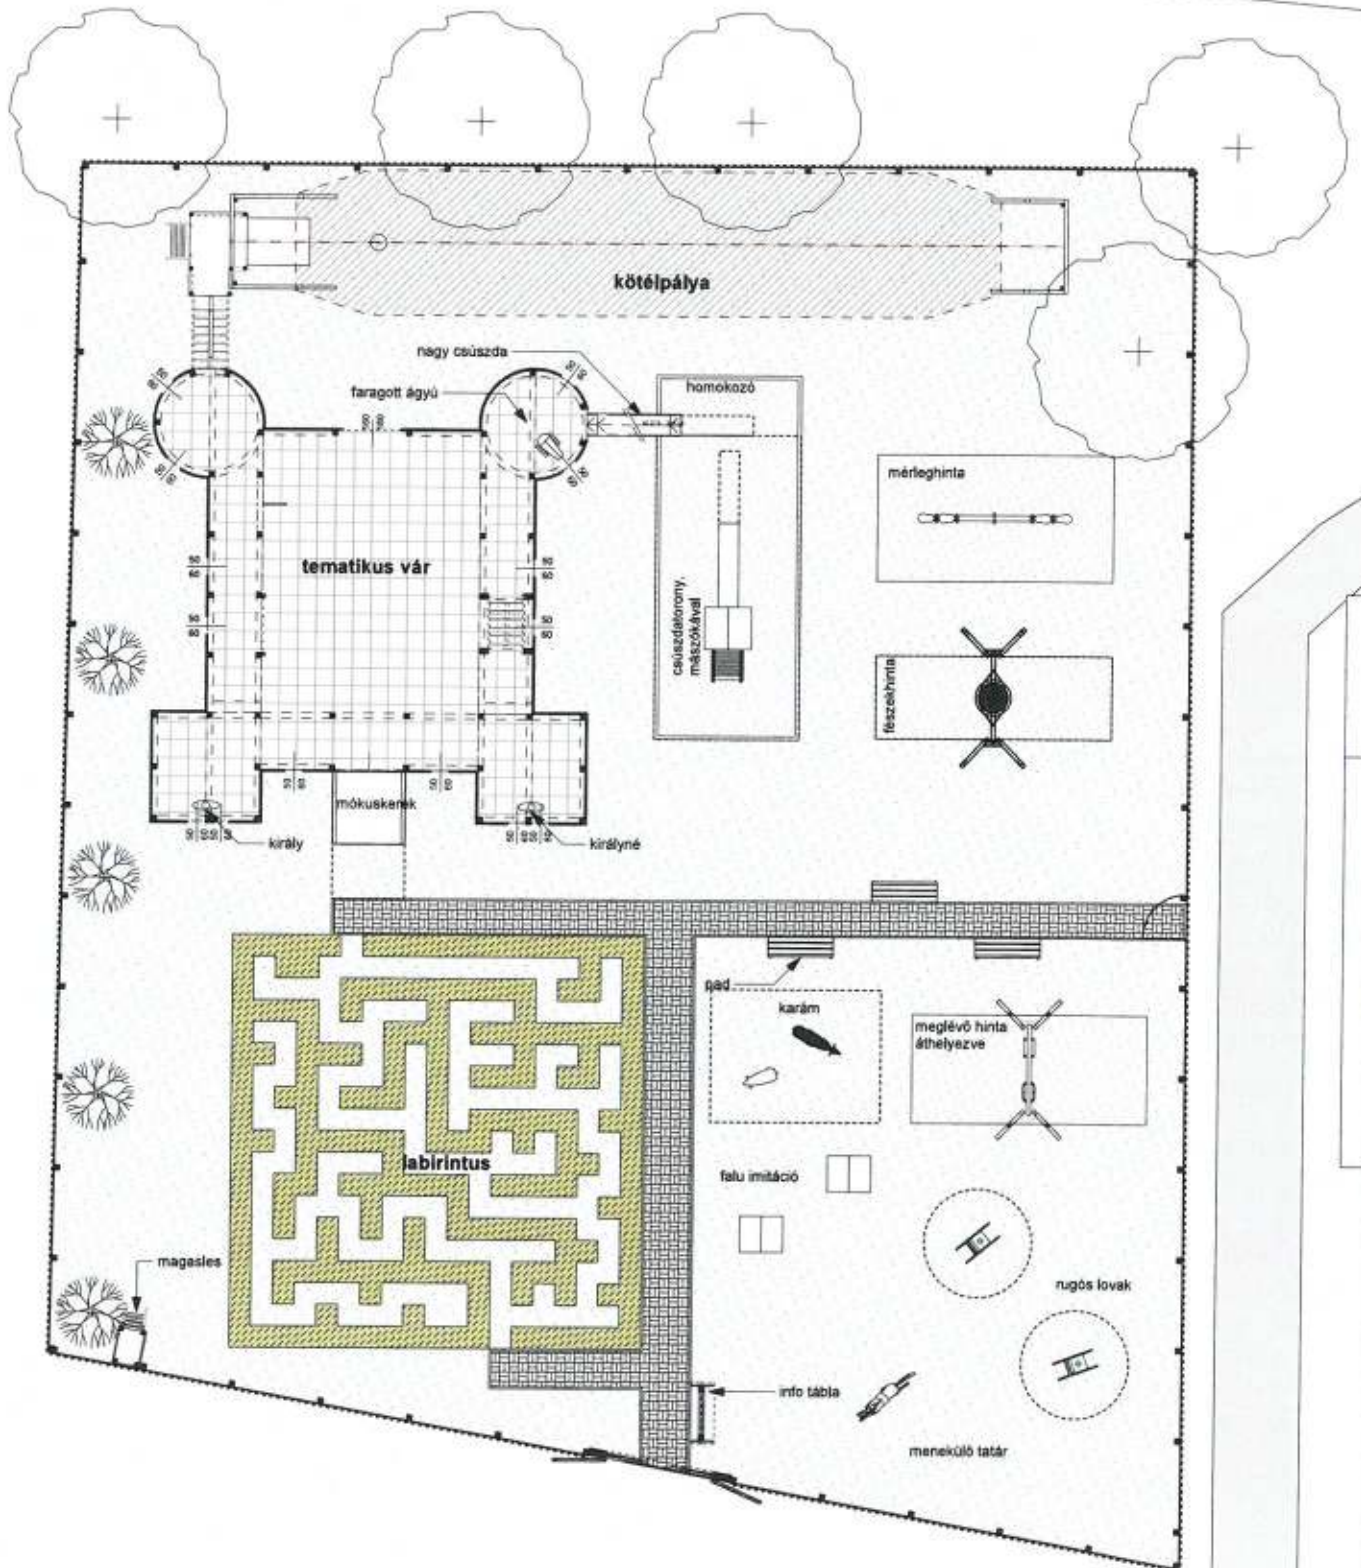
kötélpálya

nagy csúszda

faragott ágyú

homokozó

mérleghinta

tematikus vár

csúszdatorony, mászókával

fészekhinta

mókuskerék

király

királyné

pad

karám

meglévő hinta áthelyezve

labirintus

falu imitáció

rugós lovak

magasles

info tábla

menekülő tatár